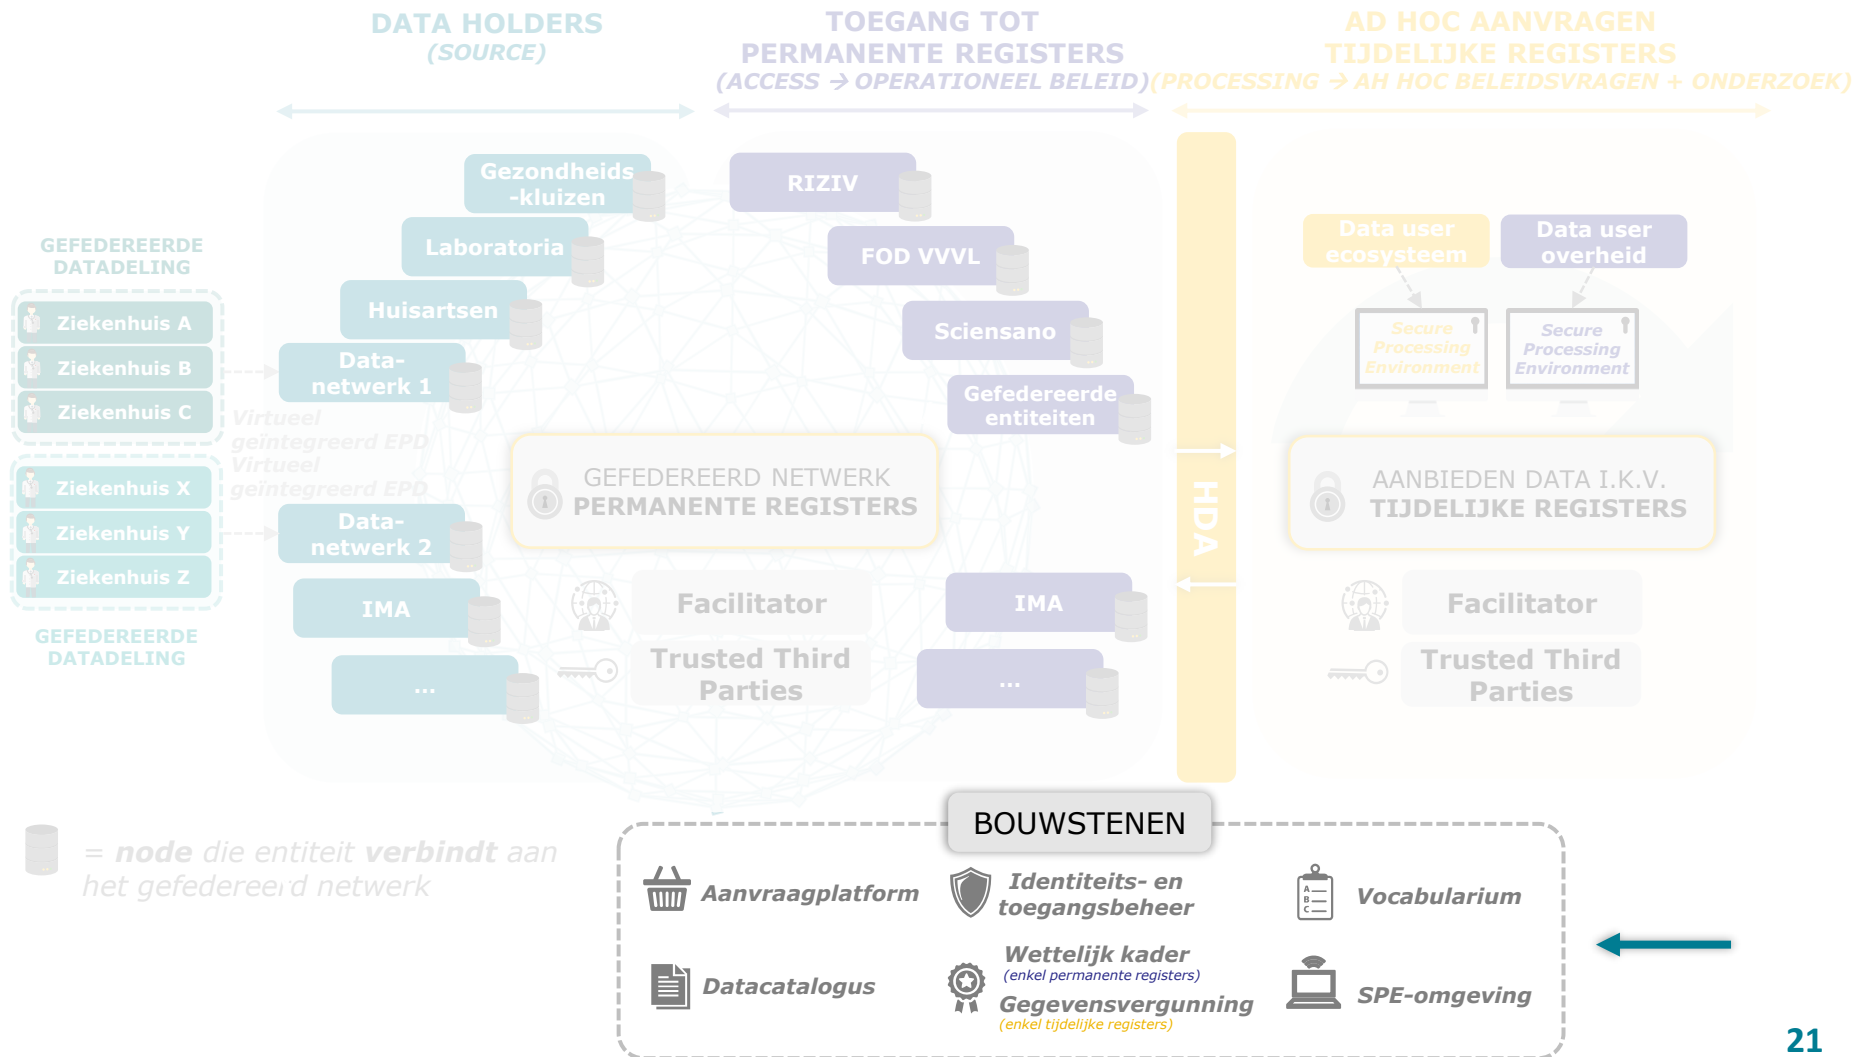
DATA HOLDERS
(SOURCE)

TOEGANG TOT PERMANENTE REGISTERS
(ACCESS → OPERATIONEEL BELEID)

AD HOC AANVRAGEN TIJDELIJKE REGISTERS
(PROCESSING → AH HOC BELEIDSVRAGEN + ONDERZOEK)

GEFEDEREERDE DATADELING

Ziekenhuis A
Ziekenhuis B
Ziekenhuis C

Virtueel geïntegreerd EPD
Virtueel geïntegreerd EPD

Ziekenhuis X
Ziekenhuis Y
Ziekenhuis Z

GEFEDEREERDE DATADELING

Gezondheids-kluizen
Laboratoria
Huisartsen
Data-netwerk 1
Data-netwerk 2
IMA
...

RIZIV
FOD VVVL
Sciensano
Gefedereerde entiteiten
IMA
...

GEFEDEREERD NETWERK
PERMANENTE REGISTERS

Facilitator
Trusted Third Parties

HDA

Data user ecosysteem
Data user overheid
Secure Processing Environment
Secure Processing Environment

AANBIEDEN DATA I.K.V.
TIJDELIJKE REGISTERS

Facilitator
Trusted Third Parties

= node die entiteit verbindt aan het gefedereerd netwerk

BOUWSTENEN

Aanvraagplatform
Identiteits- en toegangsbeheer
Vocabularium
Datacatalogus
Wettelijk kader
(enkel permanente registers)
Gegevensvergunning
(enkel tijdelijke registers)
SPE-omgeving

21